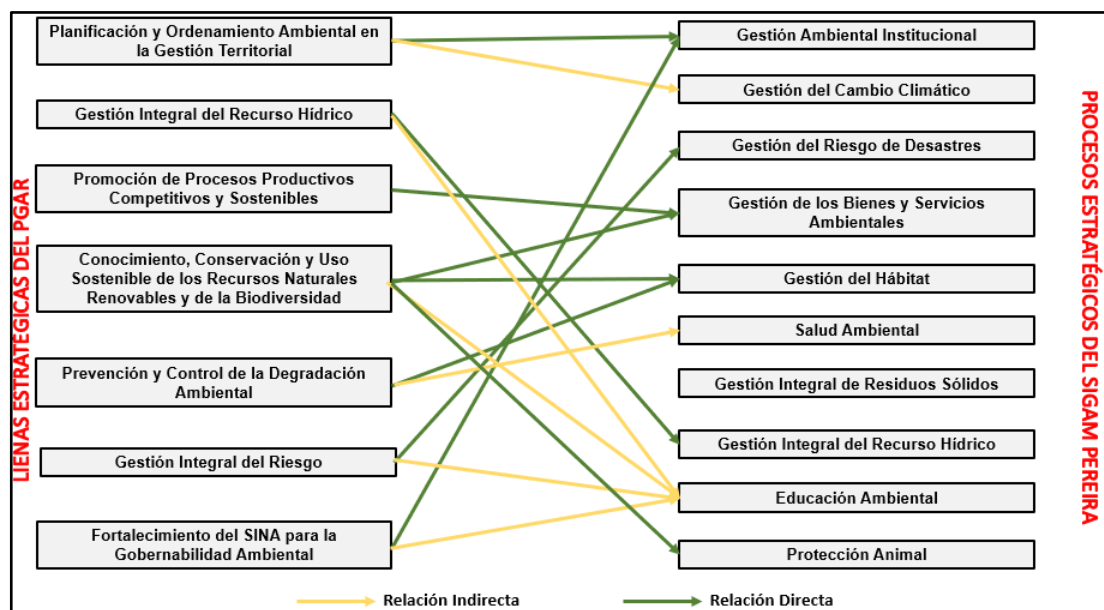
LIENAS ESTRATÉGICAS DEL PGAR

Planificación y Ordenamiento Ambiental en la Gestión Territorial

Gestión Integral del Recurso Hídrico

Promoción de Procesos Productivos Competitivos y Sostenibles

Conocimiento, Conservación y Uso Sostenible de los Recursos Naturales Renovables y de la Biodiversidad

Prevención y Control de la Degradación Ambiental

Gestión Integral del Riesgo

Fortalecimiento del SINA para la Gobernabilidad Ambiental

Gestión Ambiental Institucional

Gestión del Cambio Climático

Gestión del Riesgo de Desastres

Gestión de los Bienes y Servicios Ambientales

Gestión del Hábitat

Salud Ambiental

Gestión Integral de Residuos Sólidos

Gestión Integral del Recurso Hídrico

Educación Ambiental

Protección Animal

PROCESOS ESTRATÉGICOS DEL SIGAM PEREIRA

Relación Indirecta

Relación Directa